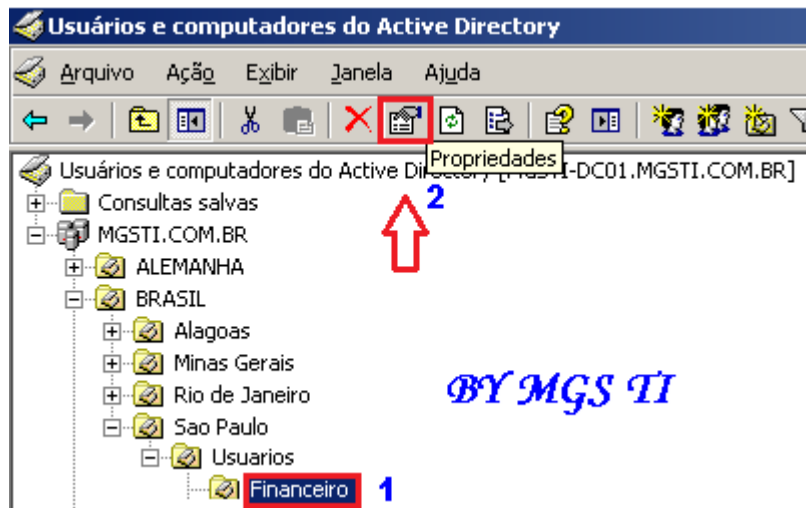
Usuários e computadores do Active Directory

Arquivo Ação Exibir Janela Ajuda

Propriedades

Usuários e computadores do Active Director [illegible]-DC01.MGSTI.COM.BR]

Consultas salvas

MGSTI.COM.BR

ALEMANHA

BRASIL

Alagoas

Minas Gerais

Rio de Janeiro

Sao Paulo

Usuarios

Financeiro

1

2

BY MGS TI